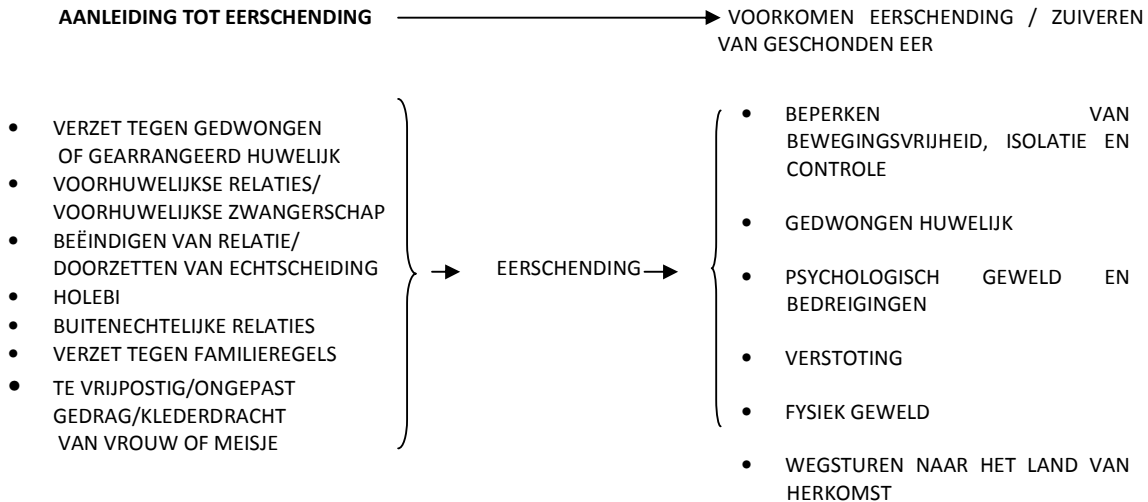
**AANLEIDING TOT EERSCHENDING**

VOORKOMEN EERSCHENDING / ZUIVEREN VAN GESCHONDEN EER

- VERZET TEGEN GEDWONGEN OF GEARRANGEERD HUWELIJK
- VOORHUWELIJKSE RELATIES/ VOORHUWELIJKSE ZWANGERSCHAP
- BEËINDIGEN VAN RELATIE/ DOORZETTEN VAN ECHTSCHEIDING
- HOLEBI
- BUITENECHTELIJKE RELATIES
- VERZET TEGEN FAMILIEREGELS
- TE VRIJPOSTIG/ONGEPAST GEDRAG/KLEDERDRACHT VAN VROUW OF MEISJE

EERSCHENDING

- BEPERKEN VAN BEWEGINGSVRIJHEID, ISOLATIE EN CONTROLE
- GEDWONGEN HUWELIJK
- PSYCHOLOGISCH GEWELD EN BEDREIGINGEN
- VERSTOTING
- FYSIEK GEWELD
- WEGSTUREN NAAR HET LAND VAN HERKOMST